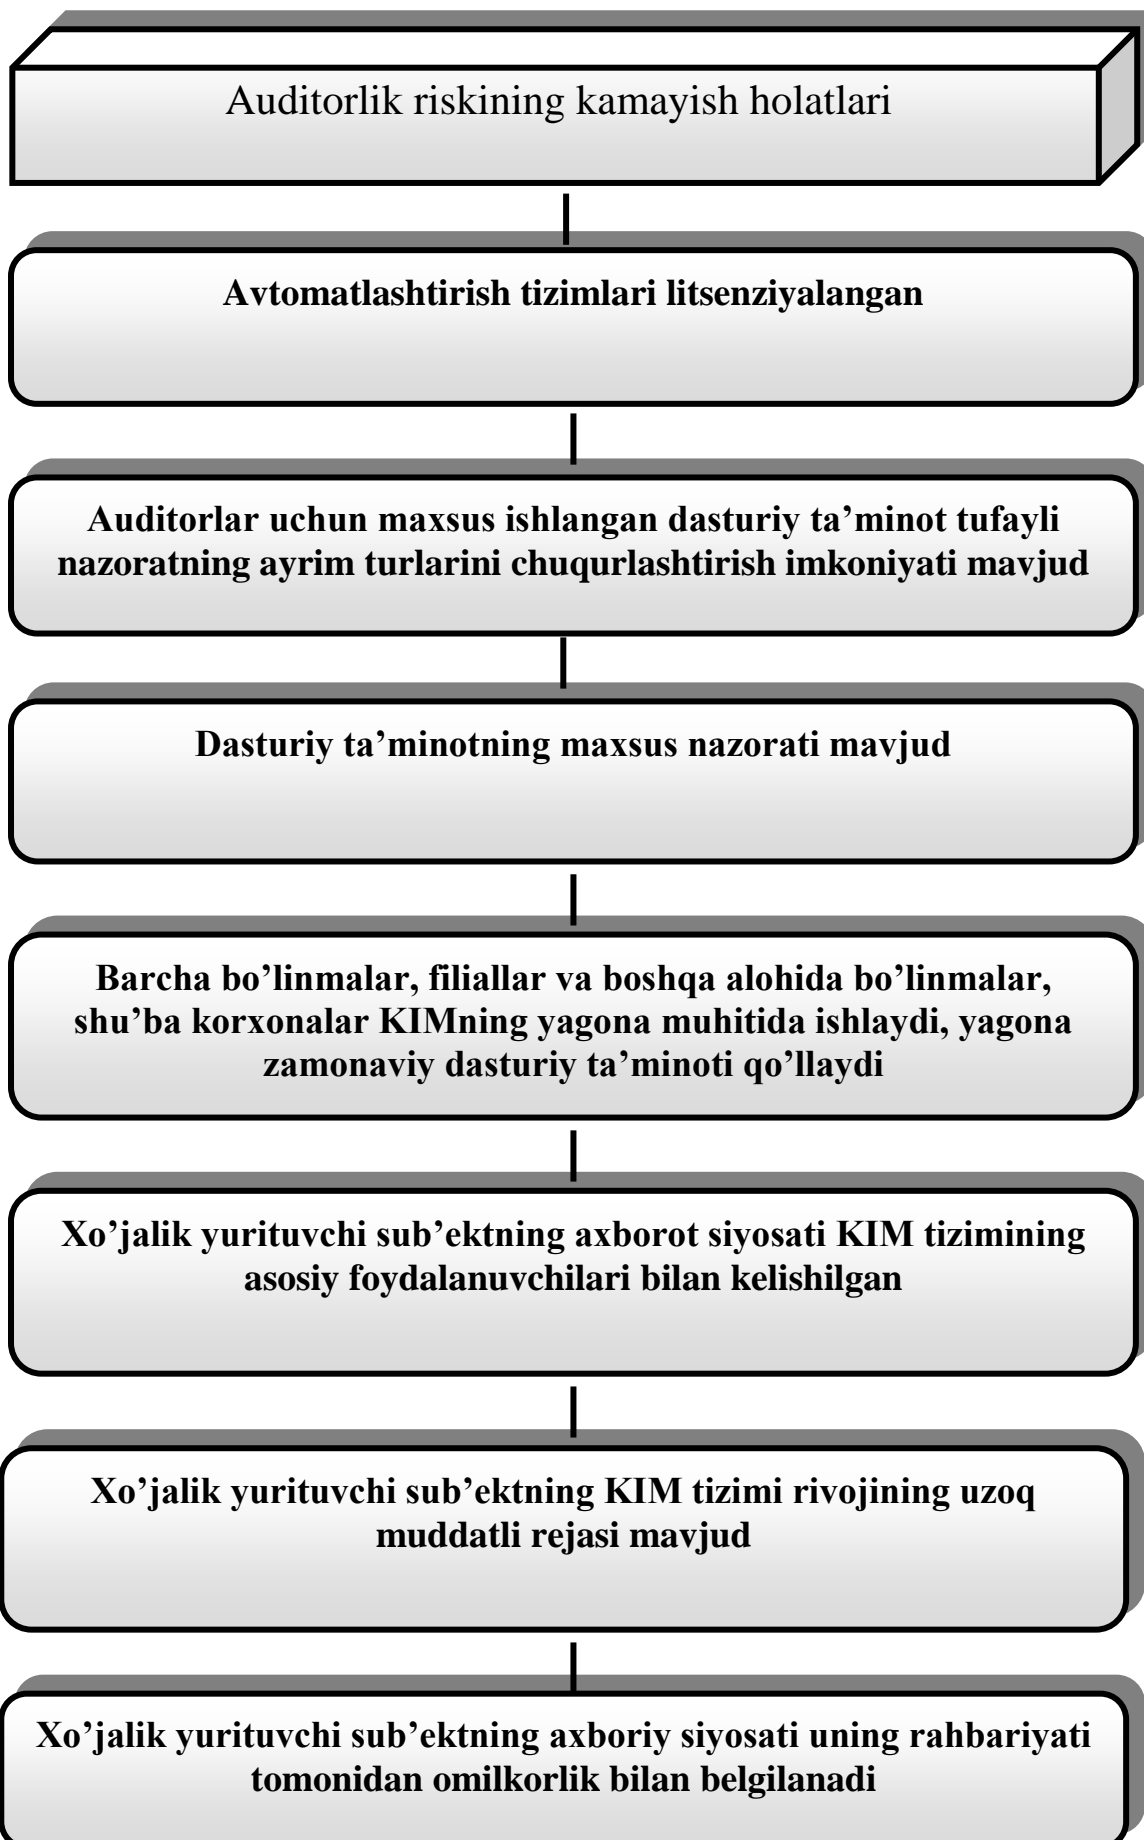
Auditorlik riskining kamayish holatlari

Avtomatlashtirish tizimlari litsenziyalangan

Auditorlar uchun maxsus ishlangan dasturiy ta’minot tufayli nazoratning ayrim turlarini chuqurlashtirish imkoniyati mavjud

Dasturiy ta’minotning maxsus nazorati mavjud

Barcha bo’linmalar, filiallar va boshqa alohida bo’linmalar, shu’ba korxonalar KIMning yagona muhitida ishlaydi, yagona zamonaviy dasturiy ta’minoti qo’llaydi

Xo’jalik yurituvchi sub’ektning axborot siyosati KIM tizimining asosiy foydalanuvchilari bilan kelishilgan

Xo’jalik yurituvchi sub’ektning KIM tizimi rivojining uzoq muddatli rejasi mavjud

Xo’jalik yurituvchi sub’ektning axboriy siyosati uning rahbariyati tomonidan omilkorlik bilan belgilanadi